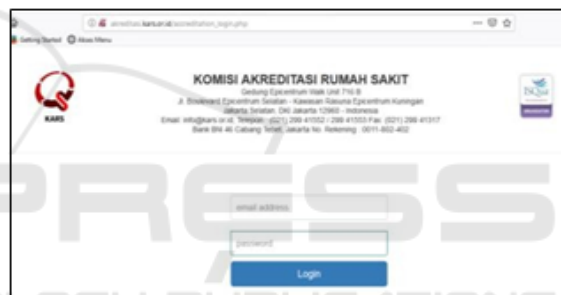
akreditasi.kars.or.id/accreditation_login.php

Getting Started Akses Menu

KARS

KOMISI AKREDITASI RUMAH SAKIT

Gedung Epicentrum Walk Unit 716 B
Jl. Boulevard Epicentrum Selatan - Kawasan Rasuna Epicentrum Kuningan
Jakarta Selatan, DKI Jakarta 12960 - Indonesia
Email: info@kars.or.id, Telepon : (021) 299 41552 / 299 41553 Fax: (021) 299 41317
Bank BNI 46 Cabang Tebet, Jakarta No. Rekening : 0011-802-402

ISQua

email address

password

Login

PRESS